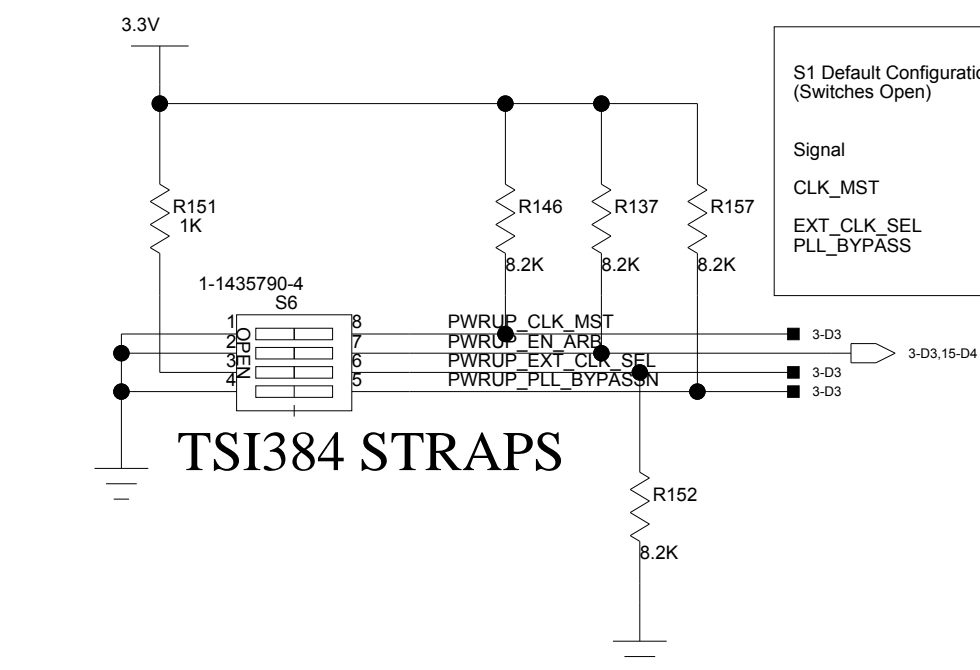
3.3V

S1 Default Configuratio
(Switches Open)

Signal

CLK_MST

EXT_CLK_SEL
PLL_BYPASS

R151
1K

R146
8.2K

R137
8.2K

R157
8.2K

1-1435790-4
S6

1
2
3
4
OPEN
8
7
6
5

PWRUP_CLK_MST
PWRUP_EN_ARB
PWRUP_EXT_CLK_SEL
PWRUP_PLL_BYPASSN

3-D3
3-D3,15-D4
3-D3
3-D3

TSI384 STRAPS

R152
8.2K